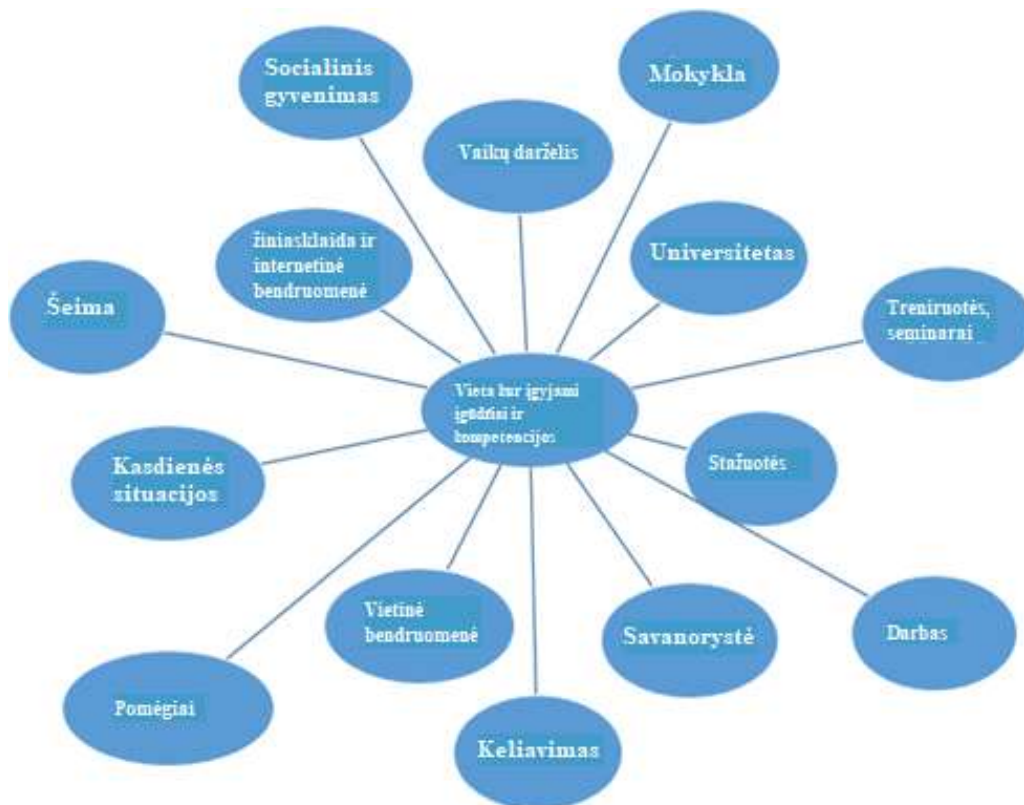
Socialinis gyvenimas

Mokykla

Vaikų darželis

žiniasklaida ir internetinė bendruomenė

Universitetas

Šeima

Treniruotės, seminarai

Vieta kur įgyjami įgūdžiai ir kompetencijos

Kasdienės situacijos

Stažuotės

Vietinė bendruomenė

Savanorystė

Darbas

Pomėgiai

Keliavimas